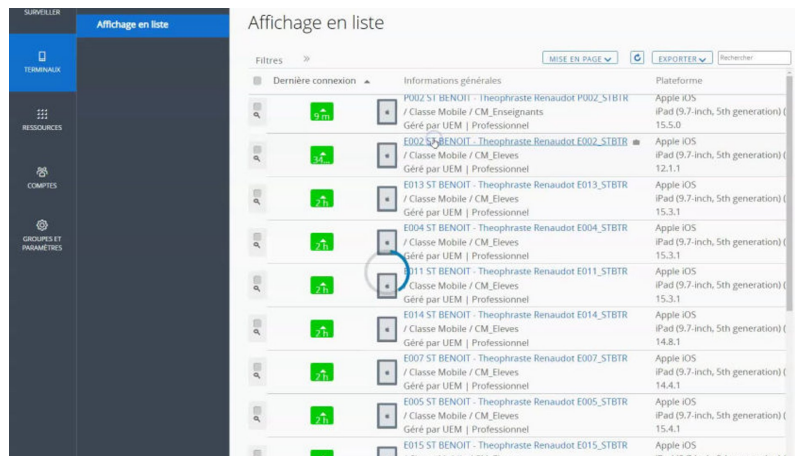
SURVEILLER

TERMINAUX

RESSOURCES

COMPTES

GROUPES ET PARAMÈTRES

Affichage en liste

Affichage en liste

Filtres »

MISE EN PAGE

EXPORTER

Rechercher

| | Dernière connexion | Informations générales | Plateforme |
|---|---|---|---|
| | 9 m | P002 ST BENOIT - Theophraste Renaudot P002_STBTR / Classe Mobile / CM_Enseignants Géré par UEM \| Professionnel | Apple iOS iPad (9.7-inch, 5th generation) ( 15.5.0 |
| | 34... | E002 ST BENOIT - Theophraste Renaudot E002_STBTR / Classe Mobile / CM_Eleves Géré par UEM \| Professionnel | Apple iOS iPad (9.7-inch, 5th generation) ( 12.1.1 |
| | 2 h | E013 ST BENOIT - Theophraste Renaudot E013_STBTR / Classe Mobile / CM_Eleves Géré par UEM \| Professionnel | Apple iOS iPad (9.7-inch, 5th generation) ( 15.3.1 |
| | 2 h | E004 ST BENOIT - Theophraste Renaudot E004_STBTR / Classe Mobile / CM_Eleves Géré par UEM \| Professionnel | Apple iOS iPad (9.7-inch, 5th generation) ( 15.3.1 |
| | 2 h | E011 ST BENOIT - Theophraste Renaudot E011_STBTR / Classe Mobile / CM_Eleves Géré par UEM \| Professionnel | Apple iOS iPad (9.7-inch, 5th generation) ( 15.3.1 |
| | 2 h | E014 ST BENOIT - Theophraste Renaudot E014_STBTR / Classe Mobile / CM_Eleves Géré par UEM \| Professionnel | Apple iOS iPad (9.7-inch, 5th generation) ( 14.8.1 |
| | 2 h | E007 ST BENOIT - Theophraste Renaudot E007_STBTR / Classe Mobile / CM_Eleves Géré par UEM \| Professionnel | Apple iOS iPad (9.7-inch, 5th generation) ( 14.4.1 |
| | 2 h | E005 ST BENOIT - Theophraste Renaudot E005_STBTR / Classe Mobile / CM_Eleves Géré par UEM \| Professionnel | Apple iOS iPad (9.7-inch, 5th generation) ( 15.4.1 |
| | | E015 ST BENOIT - Theophraste Renaudot E015_STBTR | Apple iOS |